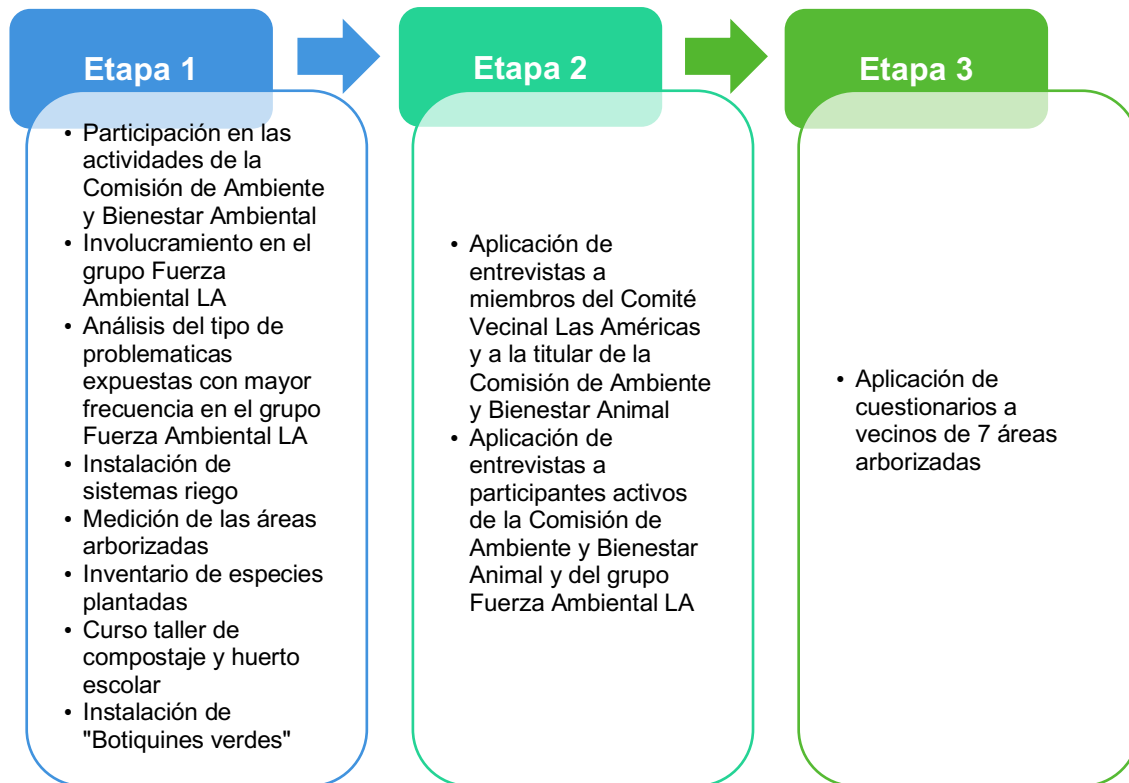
Etapa 1

- Participación en las actividades de la Comisión de Ambiente y Bienestar Ambiental
- Involucramiento en el grupo Fuerza Ambiental LA
- Análisis del tipo de problematicas expuestas con mayor frecuencia en el grupo Fuerza Ambiental LA
- Instalación de sistemas riego
- Medición de las áreas arborizadas
- Inventario de especies plantadas
- Curso taller de compostaje y huerto escolar
- Instalación de "Botiquines verdes"

Etapa 2

- Aplicación de entrevistas a miembros del Comité Vecinal Las Américas y a la titular de la Comisión de Ambiente y Bienestar Animal
- Aplicación de entrevistas a participantes activos de la Comisión de Ambiente y Bienestar Animal y del grupo Fuerza Ambiental LA

Etapa 3

- Aplicación de cuestionarios a vecinos de 7 áreas arborizadas